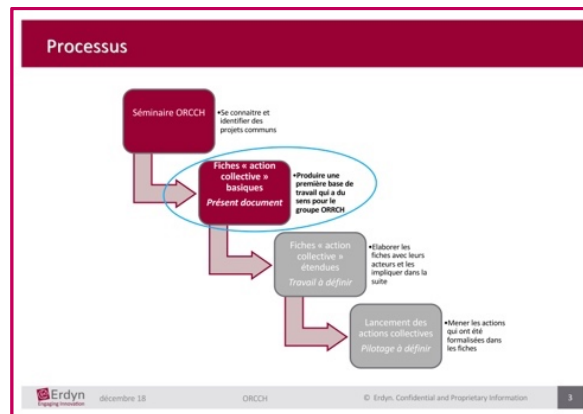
Processus

Séminaire ORCCH

•Se connaitre et identifier des projets communs

Fiches « action collective » basiques
Présent document

•Produire une première base de travail qui a du sens pour le groupe ORRCH

Fiches « action collective » étendues
Travail à définir

•Elaborer les fiches avec leurs acteurs et les impliquer dans la suite

Lancement des actions collectives
Pilotage à définir

•Mener les actions qui ont été formalisées dans les fiches

Erdyn
Engaging Innovation

décembre 18

ORCCH

© Erdyn. Confidential and Proprietary Information

3